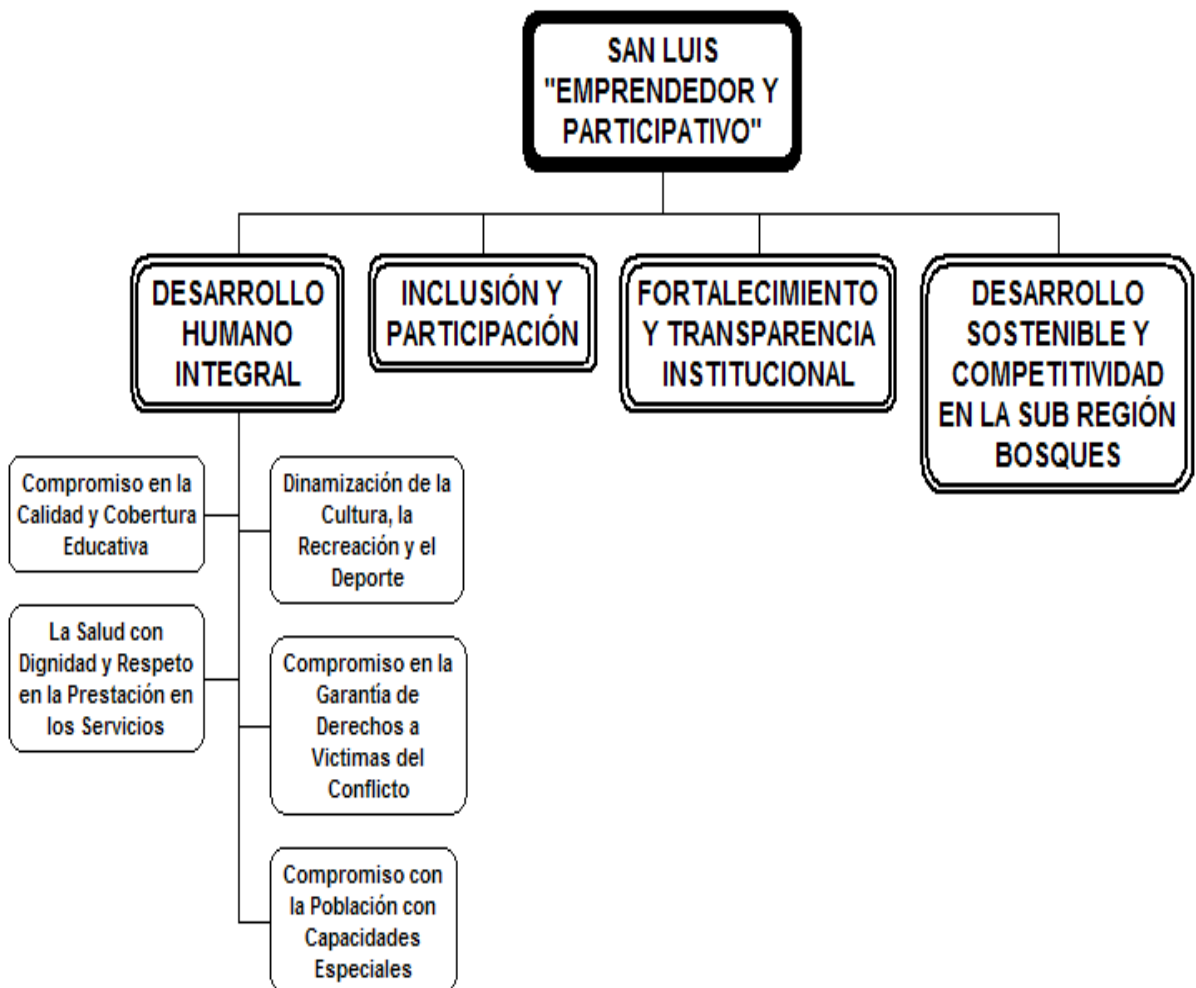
SAN LUIS "EMPRENDEDOR Y PARTICIPATIVO"

DESARROLLO HUMANO INTEGRAL

INCLUSIÓN Y PARTICIPACIÓN

FORTALECIMIENTO Y TRANSPARENCIA INSTITUCIONAL

DESARROLLO SOSTENIBLE Y COMPETITIVIDAD EN LA SUB REGIÓN BOSQUES

Compromiso en la Calidad y Cobertura Educativa

Dinamización de la Cultura, la Recreación y el Deporte

La Salud con Dignidad y Respeto en la Prestación en los Servicios

Compromiso en la Garantía de Derechos a Victimas del Conflicto

Compromiso con la Población con Capacidades Especiales